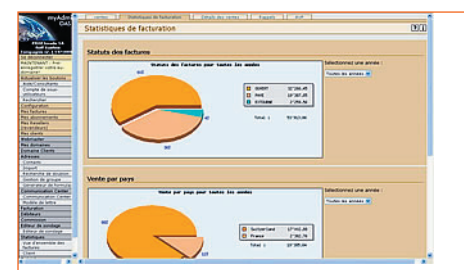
myAdmin

Statistiques de facturation

Statuts des factures

Sélectionnez une année :

Toutes les années

Vente par pays

Sélectionnez une année :

Toutes les années

Switzerland

France

Total :

Facturation

Créditeurs

Commandes

Statistiques

Vue d'ensemble des factures

Client

Recherche de données

Gestion de groupe

Générateur de formulaires

Communication Center

Modèle de lettre

Editeur de contenu

Rechercher

Configuration

Mes factures

Mes abonnements

Mes domaines

Domaine Client

Adresses

Contacts

Import

Créer une
nouvelle adresse

Compte de mes
utilisateurs

Webmaster

Actualiser les données

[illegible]